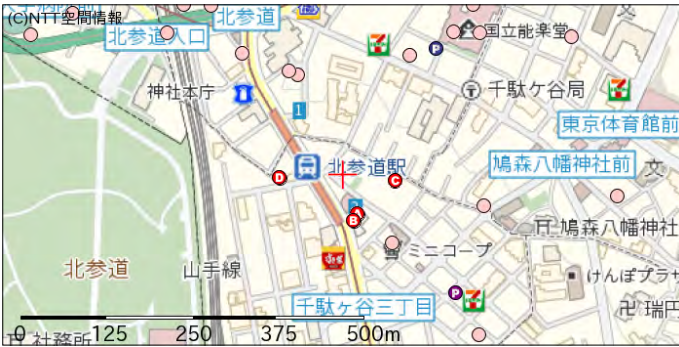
(C)NTT空間情報
北参道入口
北参道
国立能楽堂
神社本庁
千駄ケ谷局
東京体育館前
北参道駅
鳩森八幡神社前
鳩森八幡神社
ミニコープ
北参道
山手線
けんぽプラザ
瑞円
千駄ケ谷三丁目
0
125
250
375
500m
社務所
D
C
B
P
1